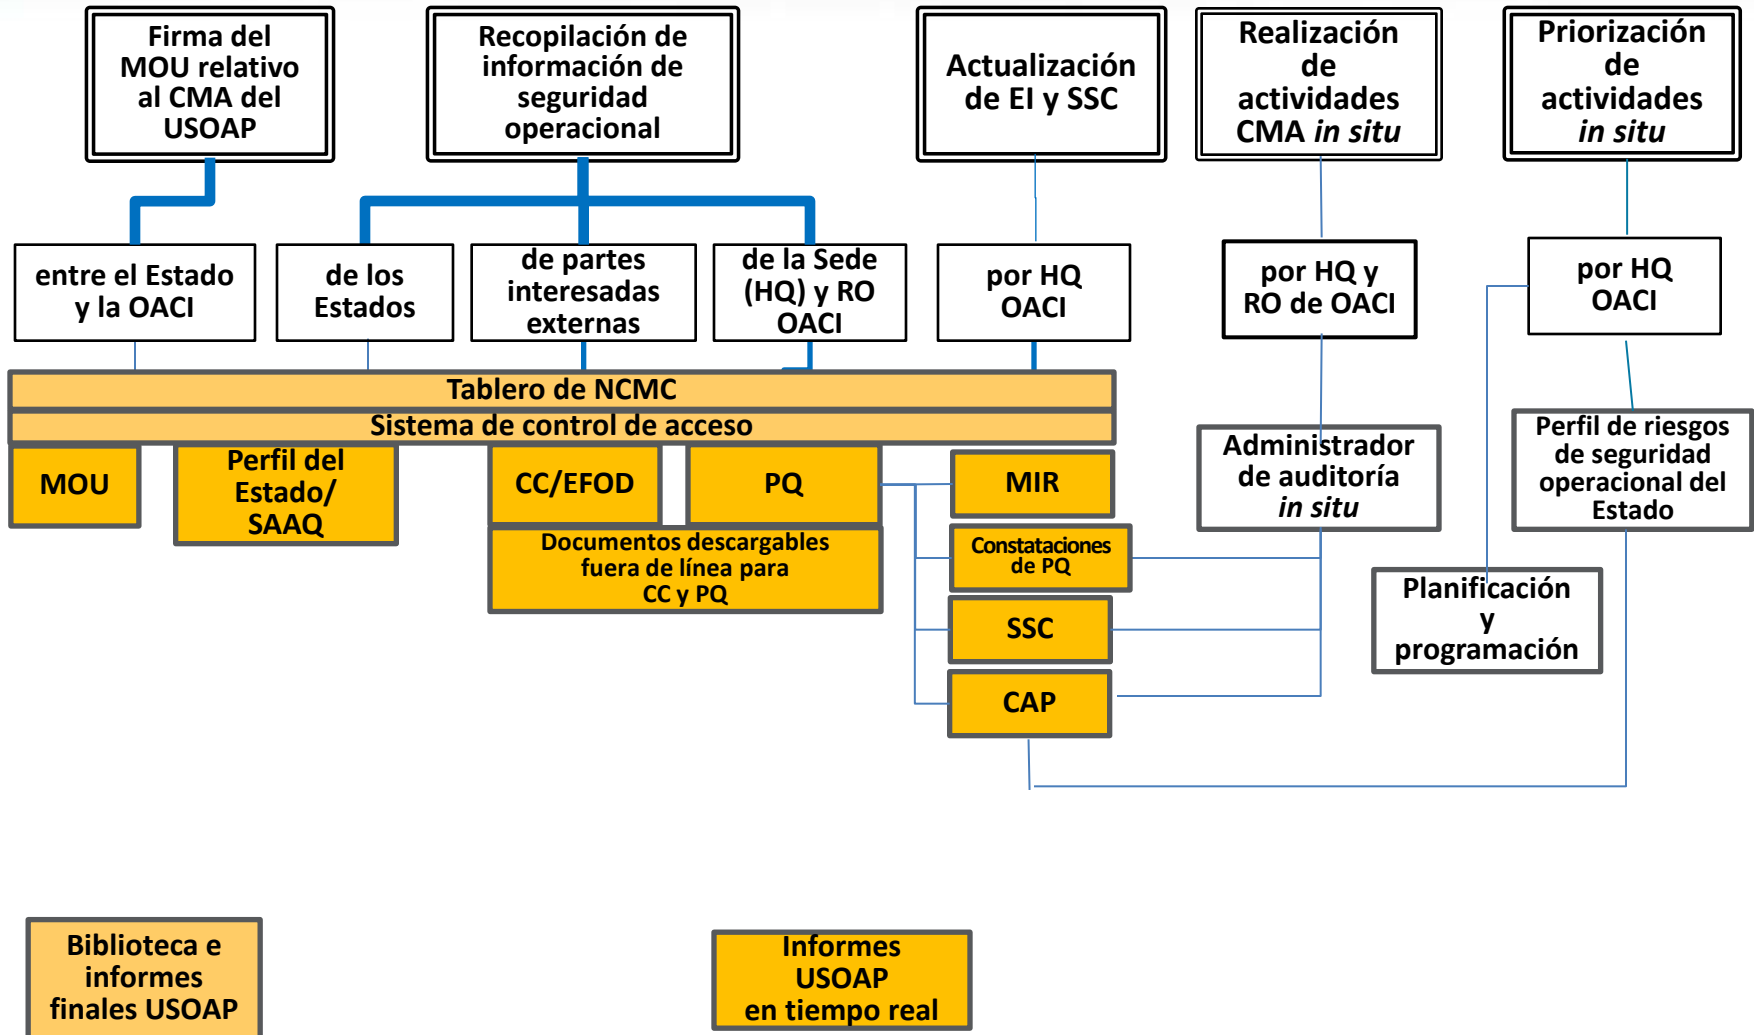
Firma del MOU relativo al CMA del USOAP

Recopilación de información de seguridad operacional

Actualización de EI y SSC

Realización de actividades CMA *in situ*

Priorización de actividades *in situ*

entre el Estado y la OACI

de los Estados

de partes interesadas externas

de la Sede (HQ) y RO OACI

por HQ OACI

por HQ y RO de OACI

por HQ OACI

Tablero de NCMC

Sistema de control de acceso

MOU

Perfil del Estado/ SAAQ

CC/EFOD

PQ

MIR

Constataciones de PQ

SSC

CAP

Documentos descargables fuera de línea para CC y PQ

Administrador de auditoría *in situ*

Perfil de riesgos de seguridad operacional del Estado

Planificación y programación

Biblioteca e informes finales USOAP

Informes USOAP en tiempo real